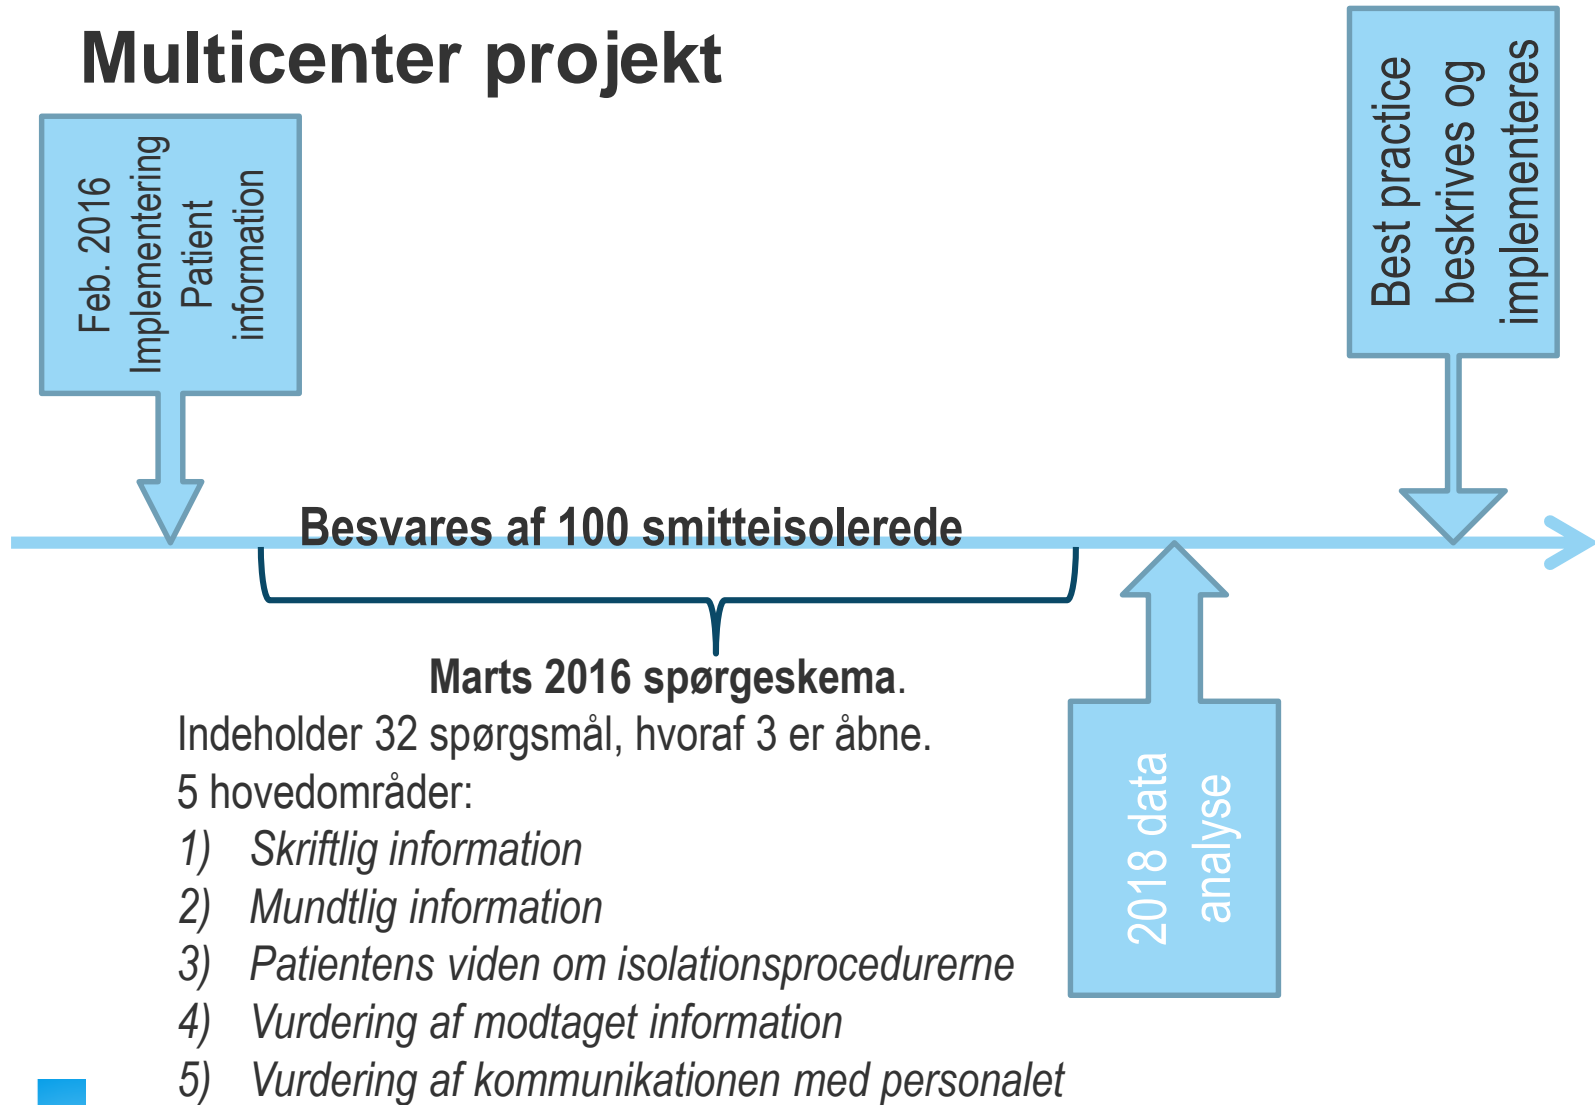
Multicenter projekt

Feb. 2016 Implementering Patient information

Best practice beskrives og implementeres

Besvares af 100 smitteisolerede

Marts 2016 spørgeskema.
Indeholder 32 spørgsmål, hvoraf 3 er åbne.
5 hovedområder:
1) Skriftlig information
2) Mundtlig information
3) Patientens viden om isolationsprocedurerne
4) Vurdering af modtaget information
5) Vurdering af kommunikationen med personalet

2018 data analyse